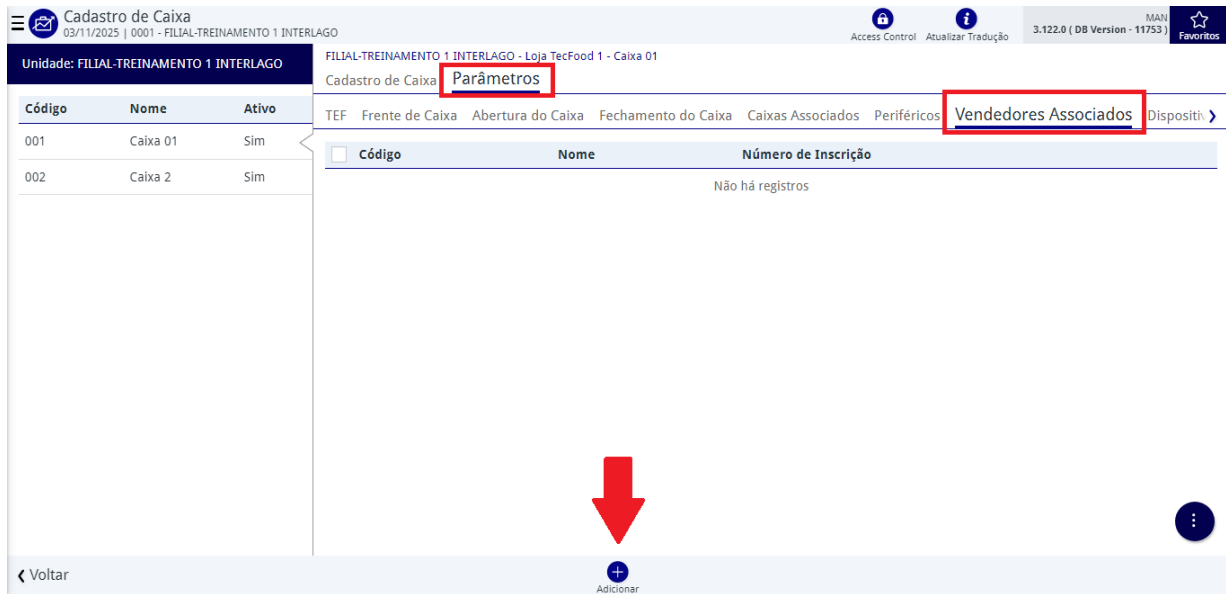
Cadastro de Caixa
03/11/2025 | 0001 - FILIAL-TREINAMENTO 1 INTERLAGO

Access Control Atualizar Tradução

MAN
3.122.0 ( DB Version - 11753 )

Favoritos

Unidade: FILIAL-TREINAMENTO 1 INTERLAGO

| Código | Nome | Ativo |
|---|---|---|
| 001 | Caixa 01 | Sim |
| 002 | Caixa 2 | Sim |

FILIAL-TREINAMENTO 1 INTERLAGO - Loja TecFood 1 - Caixa 01

Cadastro de Caixa Parâmetros

TEF Frente de Caixa Abertura do Caixa Fechamento do Caixa Caixas Associados Periféricos Vendedores Associados Dispositiv

| Código | Nome | Número de Inscrição |
|---|---|---|
| Não há registros | | |

Voltar

Adicionar